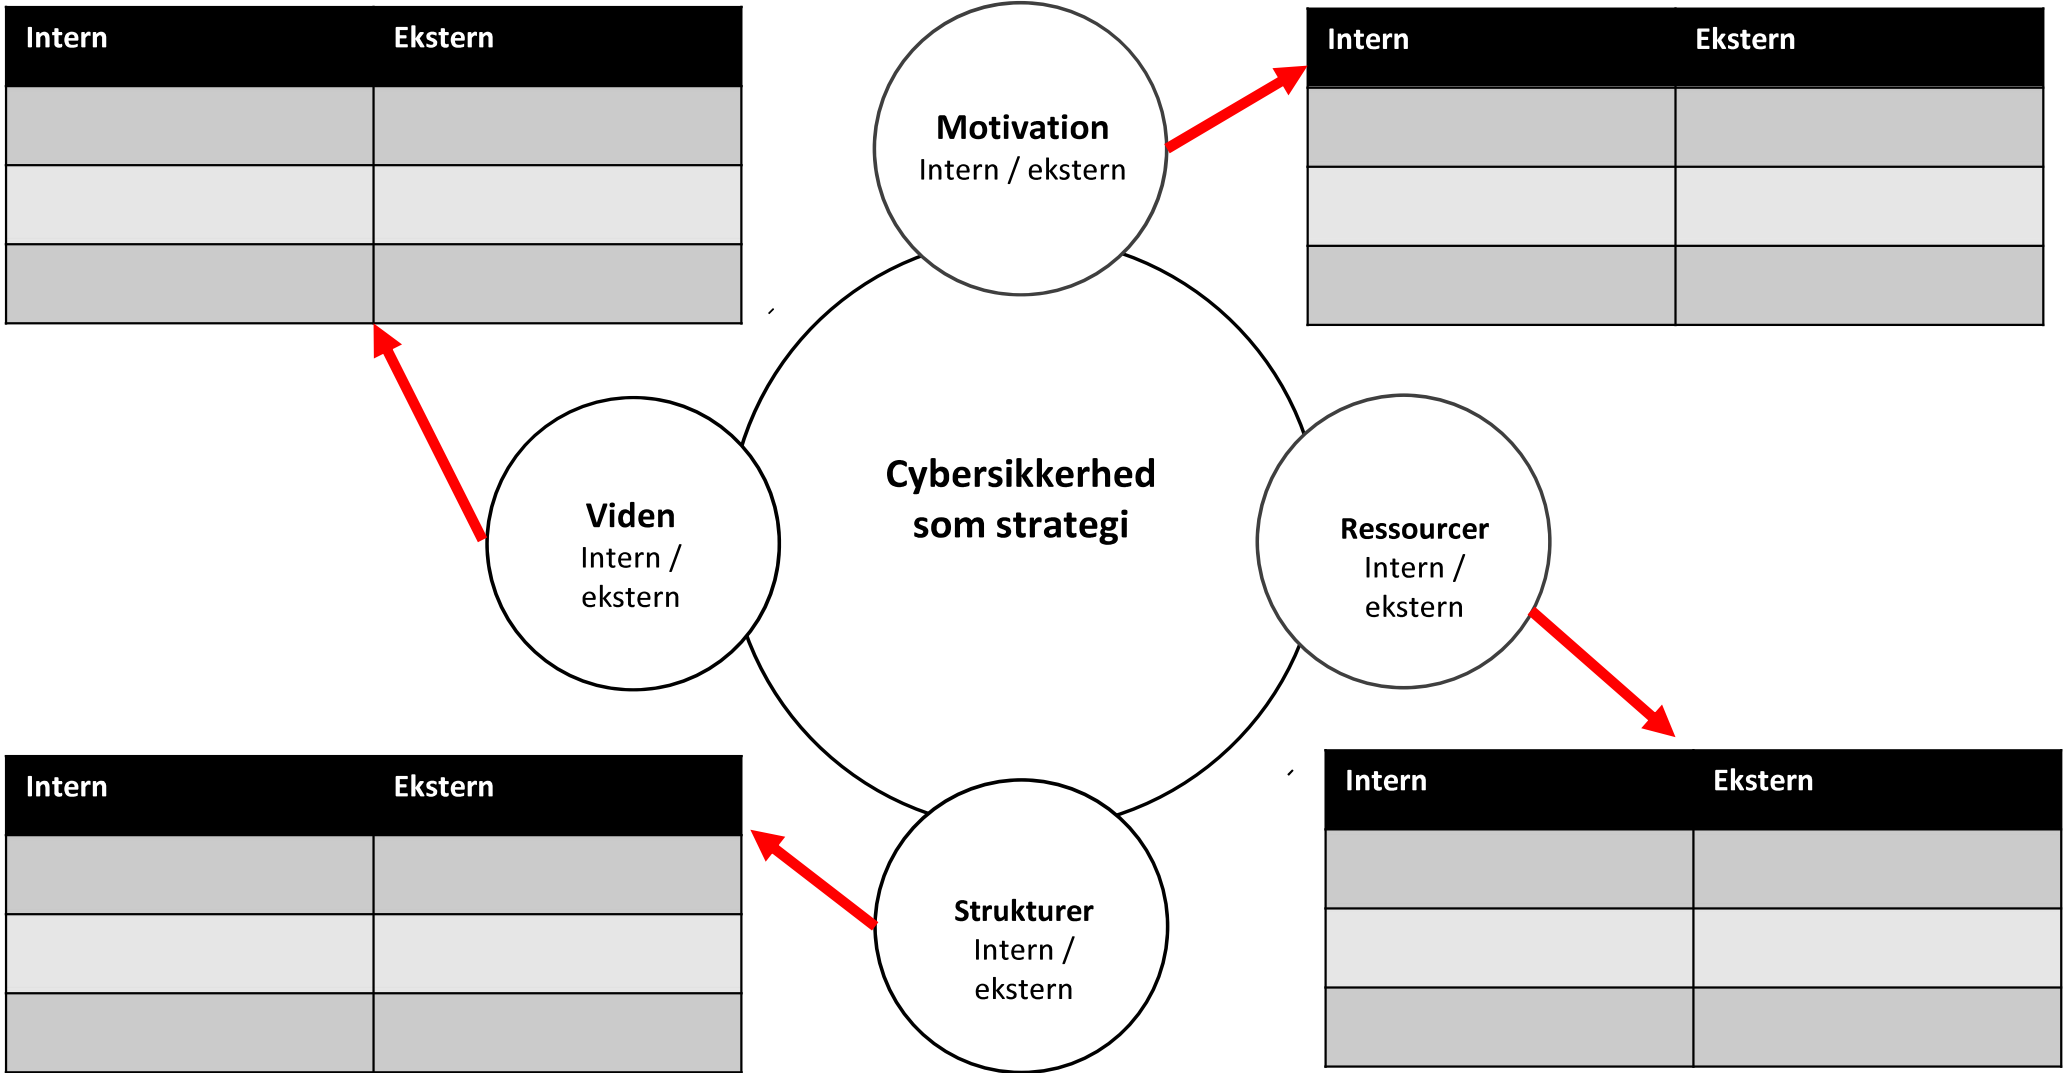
| Intern | Ekstern |
|---|---|
| | |
| | |
| | |

Motivation
Intern / ekstern

| Intern | Ekstern |
|---|---|
| | |
| | |
| | |

Viden
Intern / ekstern

Cybersikkerhed som strategi

Ressourcer
Intern / ekstern

| Intern | Ekstern |
|---|---|
| | |
| | |
| | |

Strukturer
Intern / ekstern

| Intern | Ekstern |
|---|---|
| | |
| | |
| | |